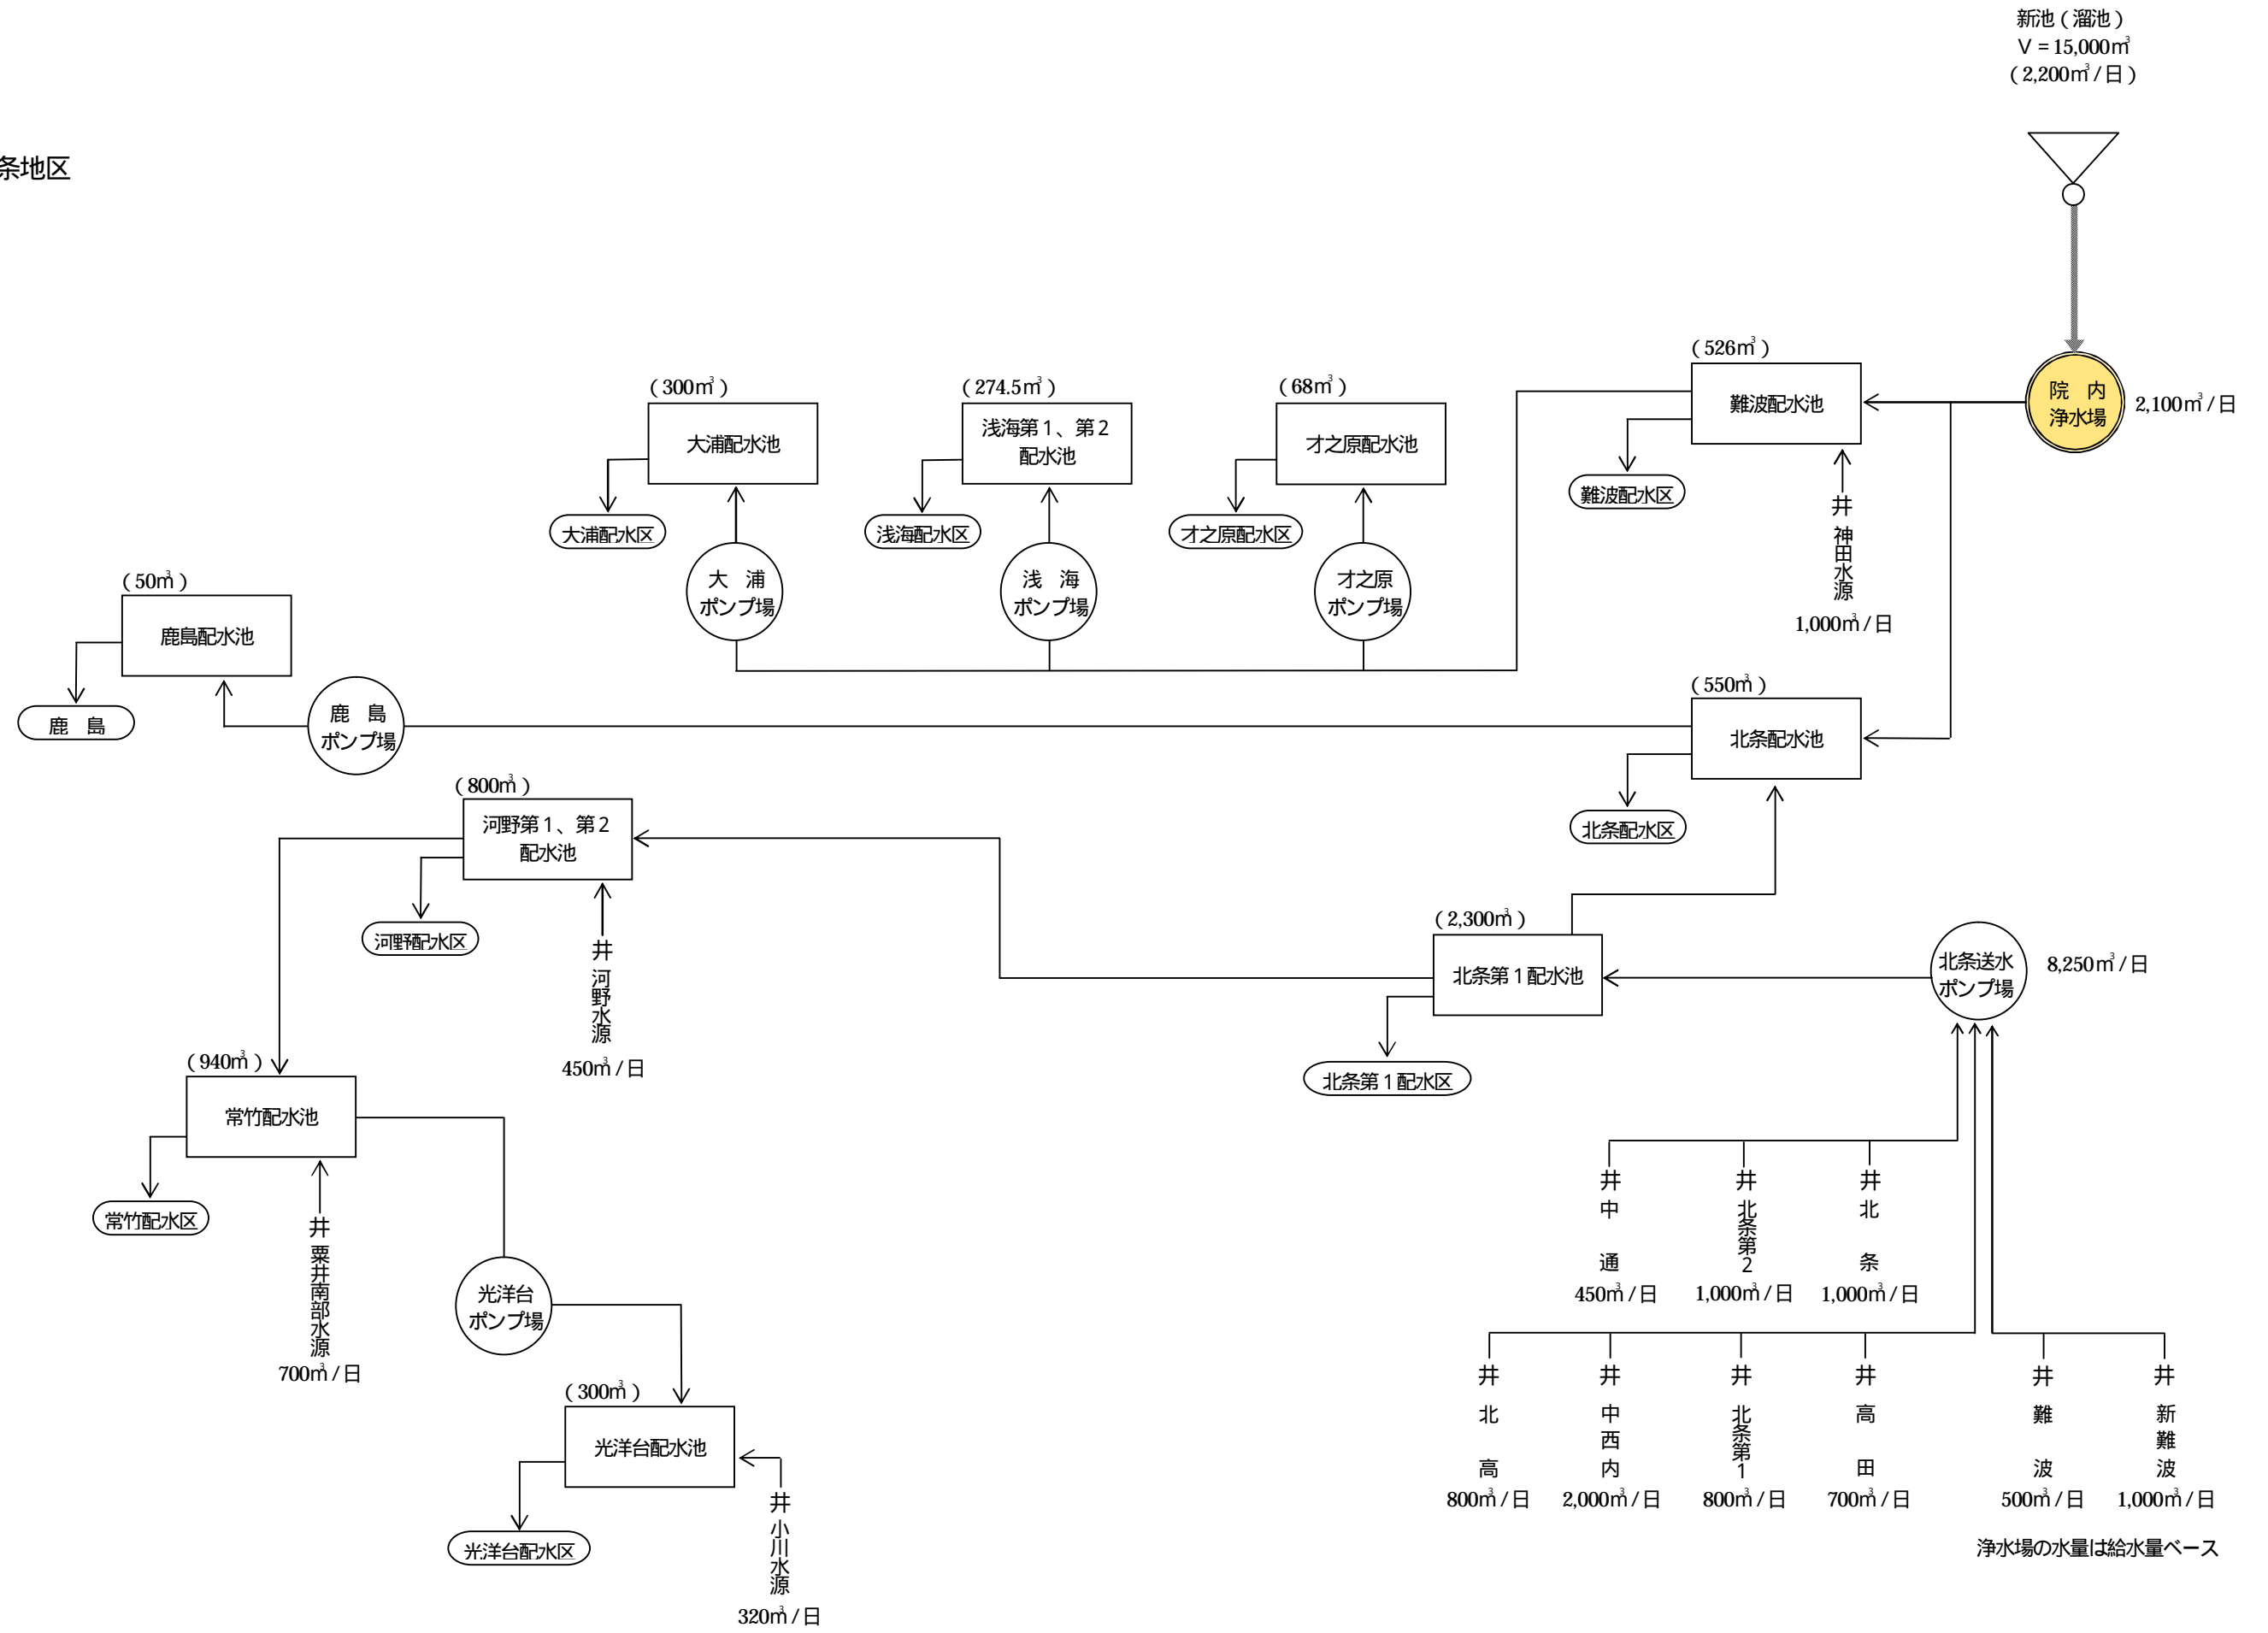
新池（溜池）
V = 15,000㎥
（2,200㎥ / 日）

条地区

（526㎥）
難波配水池
院　内
浄水場
2,100㎥ / 日
難波配水区
井
神田水源
1,000㎥ / 日

（300㎥）
大浦配水池
大浦配水区
大　浦
ポンプ場

（274.5㎥）
浅海第 1 、第 2
配水池
浅海配水区
浅　海
ポンプ場

（68㎥）
才之原配水池
才之原配水区
才之原
ポンプ場

（50㎥）
鹿島配水池
鹿　島
鹿　島
ポンプ場

（550㎥）
北条配水池
北条配水区

（800㎥）
河野第 1 、第 2
配水池
河野配水区
井
河野水源
450㎥ / 日

（2,300㎥）
北条第 1 配水池
北条第 1 配水区
北条送水
ポンプ場
8,250㎥ / 日

（940㎥）
常竹配水池
常竹配水区
井
粟井南部水源
700㎥ / 日

光洋台
ポンプ場

（300㎥）
光洋台配水池
光洋台配水区
井
小川水源
320㎥ / 日

井
中
通
450㎥ / 日

井
北条第2
1,000㎥ / 日

井
北
条
1,000㎥ / 日

井
北
高
800㎥ / 日

井
中西内
2,000㎥ / 日

井
北条第1
800㎥ / 日

井
高
田
700㎥ / 日

井
難
波
500㎥ / 日

井
新難波
1,000㎥ / 日

浄水場の水量は給水量ベース